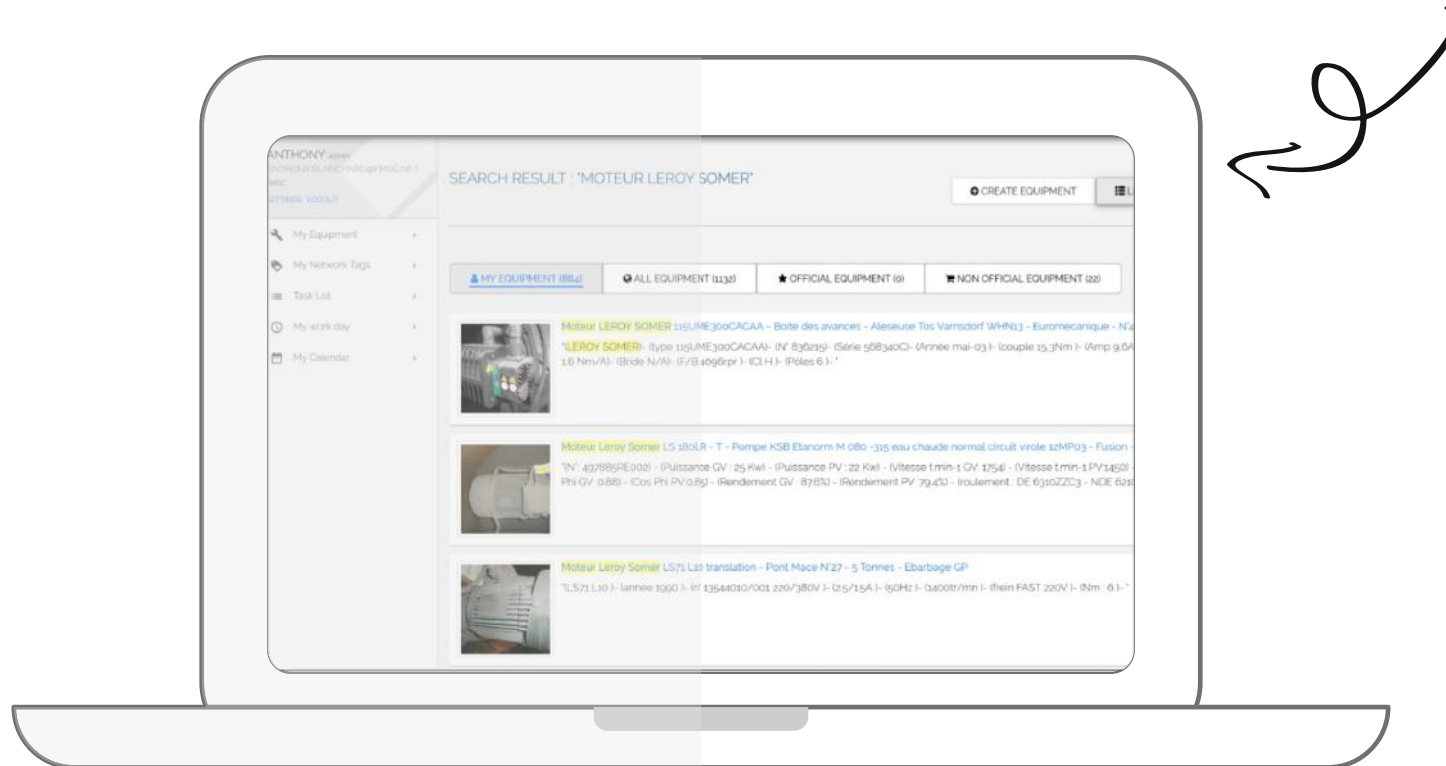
ANTHONY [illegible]
ANTHONY.BLANCHARD@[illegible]
SETTINGS LOGOUT

My Equipment
My Network Tags
Task List
My work day
My Calendar

SEARCH RESULT : "MOTEUR LEROY SOMER"

CREATE EQUIPMENT

MY EQUIPMENT (884)
ALL EQUIPMENT (1132)
OFFICIAL EQUIPMENT (0)
NON OFFICIAL EQUIPMENT (22)

Moteur LEROY SOMER 115UME300CACAA - Boite des avances - Aleseuse Tos Varnsdorf WHN13 - Euromecanique - N'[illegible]
"LEROY SOMER"- (type 115UME300CACAA)- (N° 836215)- (Série 568340C)- (Année mai-03 )- (couple 15.3Nm )- (Amp 9.6A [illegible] 1.6 Nm/A)- (Bride N/A)- (F/B 4096rpr )- (Cl H )- (Pôles 6 )- "

Moteur Leroy Somer LS 180LR - T - Pompe KSB Etanorm M 080 -315 eau chaude normal circuit virole 12MP03 - Fusion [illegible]
"(N°: 497885RE002) - (Puissance GV : 25 Kw) - (Puissance PV : 22 Kw) - (Vitesse t.min-1 GV: 1754) - (Vitesse t.min-1 PV:1450) - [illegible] Phi GV :0.88) - (Cos Phi PV:0.85) - (Rendement GV : 87.6%) - (Rendement PV :79.4%) - (roulement : DE 6310ZZC3 - NDE 621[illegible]

Moteur Leroy Somer LS71 L10 translation - Pont Mace N°27 - 5 Tonnes - Ebarbage GP
"(LS71 L10 )- (année 1990 )- (n° 13544010/001 220/380V )- (2.5/1.5A )- (50Hz )- (1400tr/mn )- (frein FAST 220V )- (Nm : 6 )- "